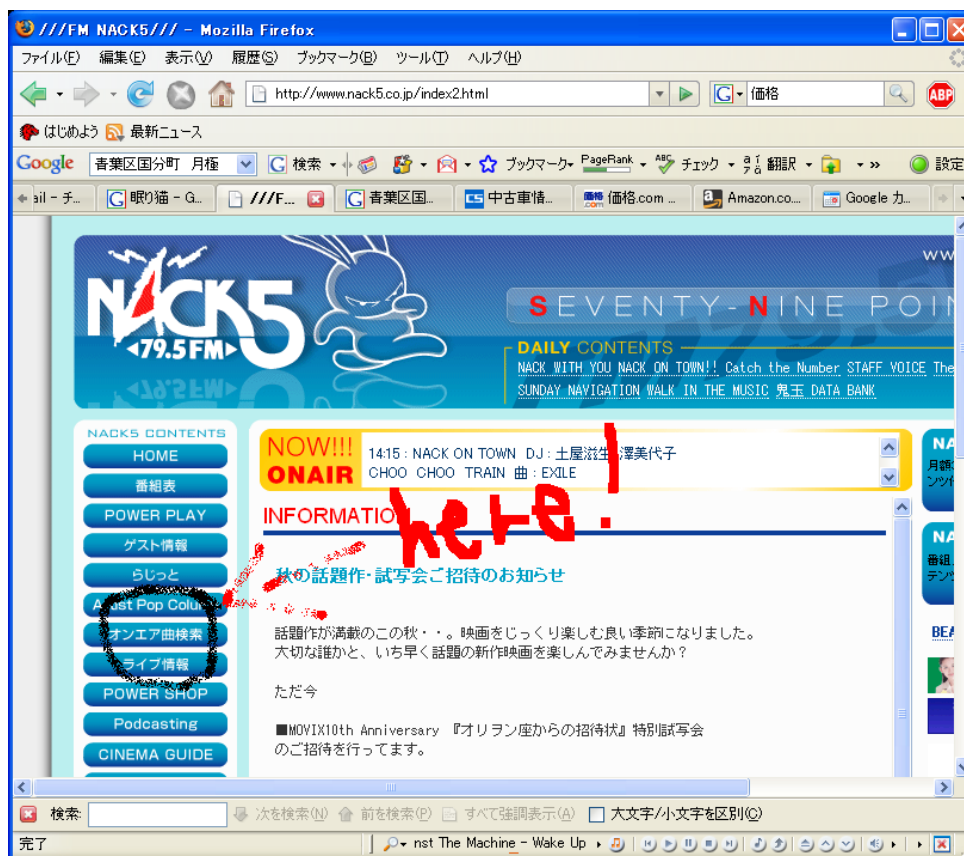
///FM NACK5/// - Mozilla Firefox

ファイル(F) 編集(E) 表示(V) 履歴(S) ブックマーク(B) ツール(T) ヘルプ(H)

http://www.nack5.co.jp/index2.html

価格

はじめよう 最新ニュース

Google 青葉区国分町 月極 検索 ブックマーク PageRank チェック 翻訳 » 設定

ail - チ... 眠り猫 - G... ///F... 青葉区国... 中古車情... 価格.com ... Amazon.co... Google カ...

NACK5
79.5FM

SEVENTY-NINE POI

DAILY CONTENTS
NACK WITH YOU NACK ON TOWN!! Catch the Number STAFF VOICE The
SUNDAY NAVIGATION WALK IN THE MUSIC 鬼玉 DATA BANK

NACK5 CONTENTS
HOME
番組表
POWER PLAY
ゲスト情報
らじっと
Artist Pop Column
オンエア曲検索
ライブ情報
POWER SHOP
Podcasting
CINEMA GUIDE

NOW!!! ONAIR
14:15 : NACK ON TOWN DJ : 土屋滋生 澤美代子
CHOO CHOO TRAIN 曲 : EXILE

here!

INFORMATION

秋の話題作・試写会ご招待のお知らせ

話題作が満載のこの秋・・。映画をじっくり楽しむ良い季節になりました。
大切な誰かと、いち早く話題の新作映画を楽しんでみませんか？

ただ今

■MOVIX10th Anniversary 『オリヲン座からの招待状』特別試写会
のご招待を行ってます。

NA
月朝
ンツ

NA
番組
テン

BEA

検索: 次を検索(N) 前を検索(P) すべて強調表示(A) 大文字/小文字を区別(C)

完了 nst The Machine - Wake Up